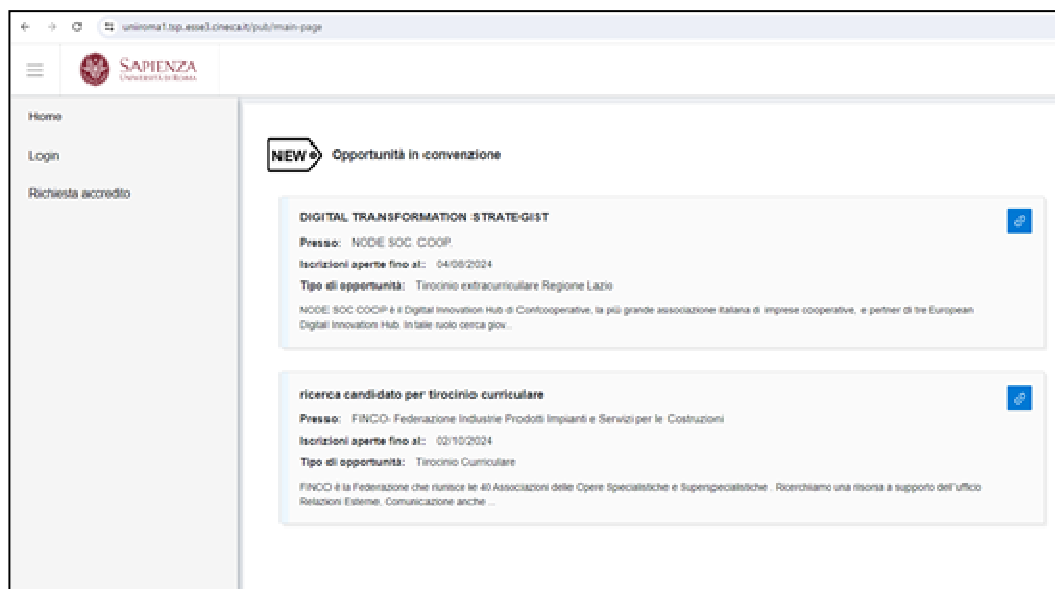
uniroma1.tsp.esse3.cineca.it/pub/main-page

SAPIENZA
UNIVERSITÀ DI ROMA

Home

Login

Richiesta accredito

NEW Opportunità in convenzione

DIGITAL TRANSFORMATION STRATEGIST

Presso: NODE SOC. COOP.

Iscrizioni aperte fino al: 04/08/2024

Tipo di opportunità: Tirocinio extracurriculare Regione Lazio

NODE SOC COOP è il Digital Innovation Hub di Confcooperative, la più grande associazione italiana di imprese cooperative, e partner di tre European Digital Innovation Hub. In tale ruolo cerca giov...

ricerca candidato per tirocinio curriculare

Presso: FINCO- Federazione Industrie Prodotti Impianti e Servizi per le Costruzioni

Iscrizioni aperte fino al: 02/10/2024

Tipo di opportunità: Tirocinio Curriculare

FINCO è la Federazione che riunisce le 40 Associazioni delle Opere Specialistiche e Superspecialistiche . Ricerchiamo una risorsa a supporto dell'ufficio Relazioni Esterne, Comunicazione anche ...